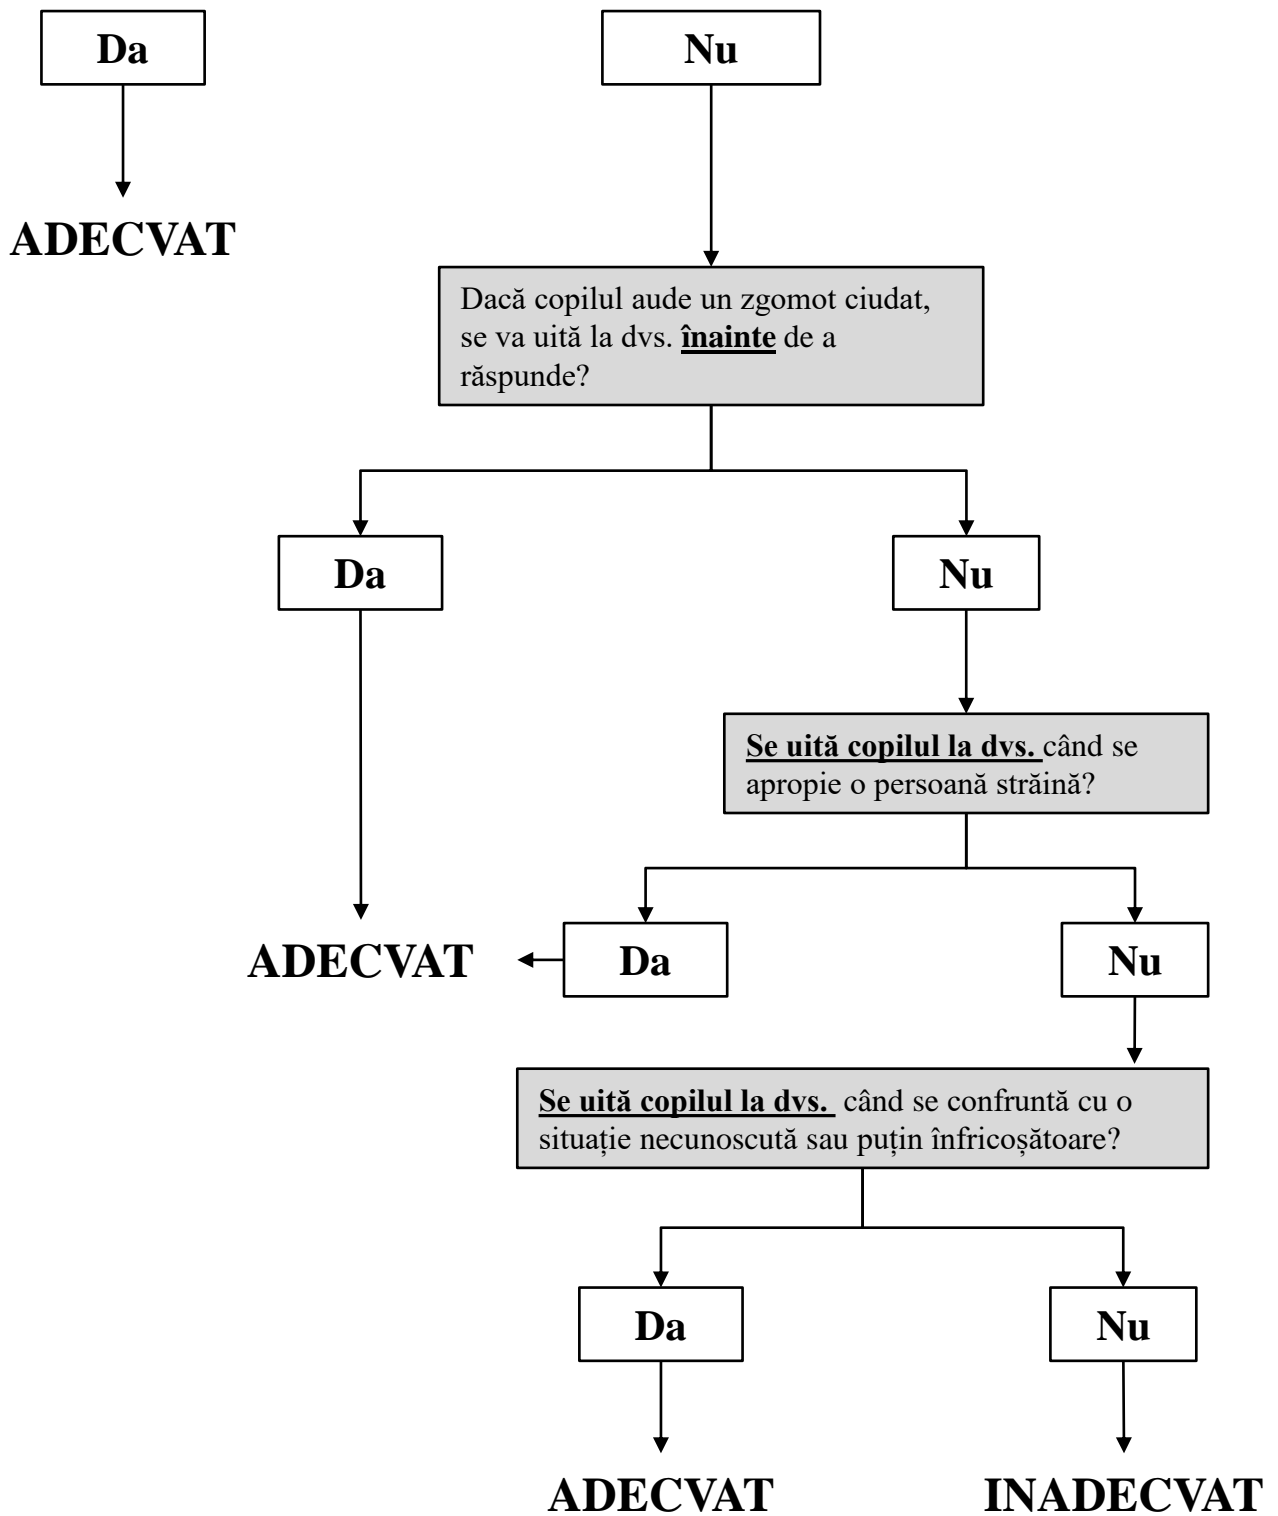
Da

Nu

ADECVAT

Dacă copilul aude un zgomot ciudat, se va uită la dvs. înainte de a răspunde?

Da

Nu

Se uită copilul la dvs. când se apropie o persoană străină?

ADECVAT

Da

Nu

Se uită copilul la dvs. când se confruntă cu o situație necunoscută sau puțin înfricoșătoare?

Da

Nu

ADECVAT

INADECVAT